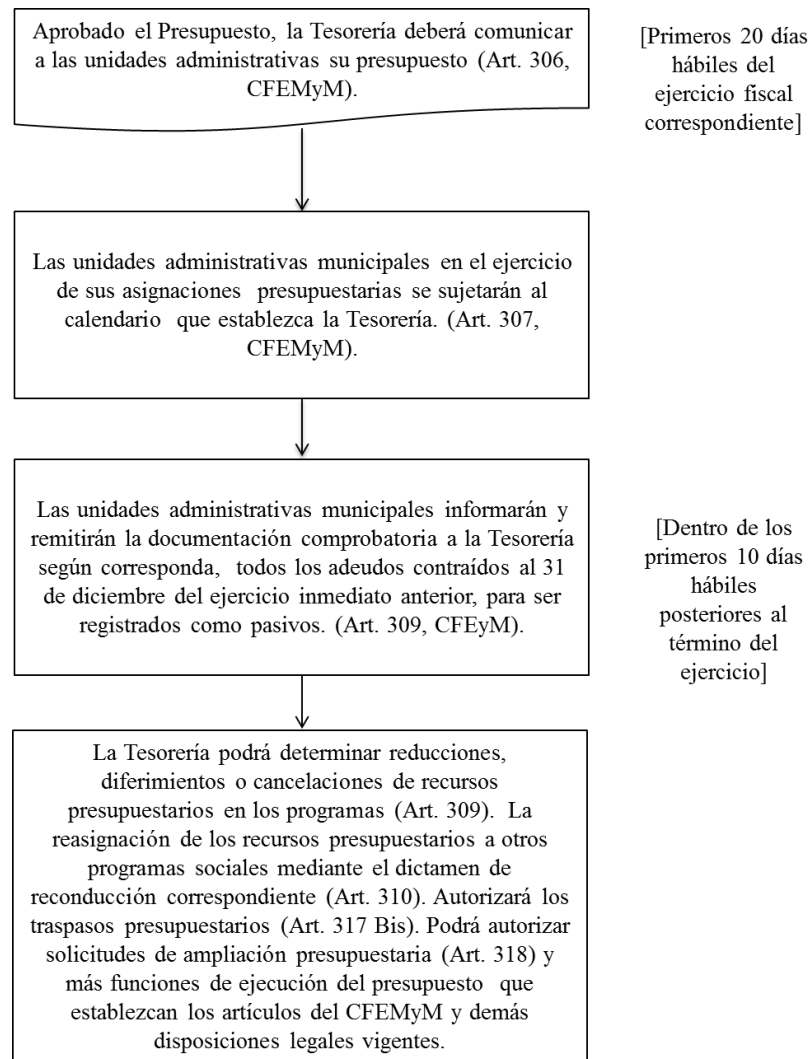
Aprobado el Presupuesto, la Tesorería deberá comunicar a las unidades administrativas su presupuesto (Art. 306, CFEMyM).

[Primeros 20 días hábiles del ejercicio fiscal correspondiente]

Las unidades administrativas municipales en el ejercicio de sus asignaciones presupuestarias se sujetarán al calendario que establezca la Tesorería. (Art. 307, CFEMyM).

Las unidades administrativas municipales informarán y remitirán la documentación comprobatoria a la Tesorería según corresponda, todos los adeudos contraídos al 31 de diciembre del ejercicio inmediato anterior, para ser registrados como pasivos. (Art. 309, CFEyM).

[Dentro de los primeros 10 días hábiles posteriores al término del ejercicio]

La Tesorería podrá determinar reducciones, diferimientos o cancelaciones de recursos presupuestarios en los programas (Art. 309). La reasignación de los recursos presupuestarios a otros programas sociales mediante el dictamen de reconducción correspondiente (Art. 310). Autorizará los traspasos presupuestarios (Art. 317 Bis). Podrá autorizar solicitudes de ampliación presupuestaria (Art. 318) y más funciones de ejecución del presupuesto que establezcan los artículos del CFEMyM y demás disposiciones legales vigentes.